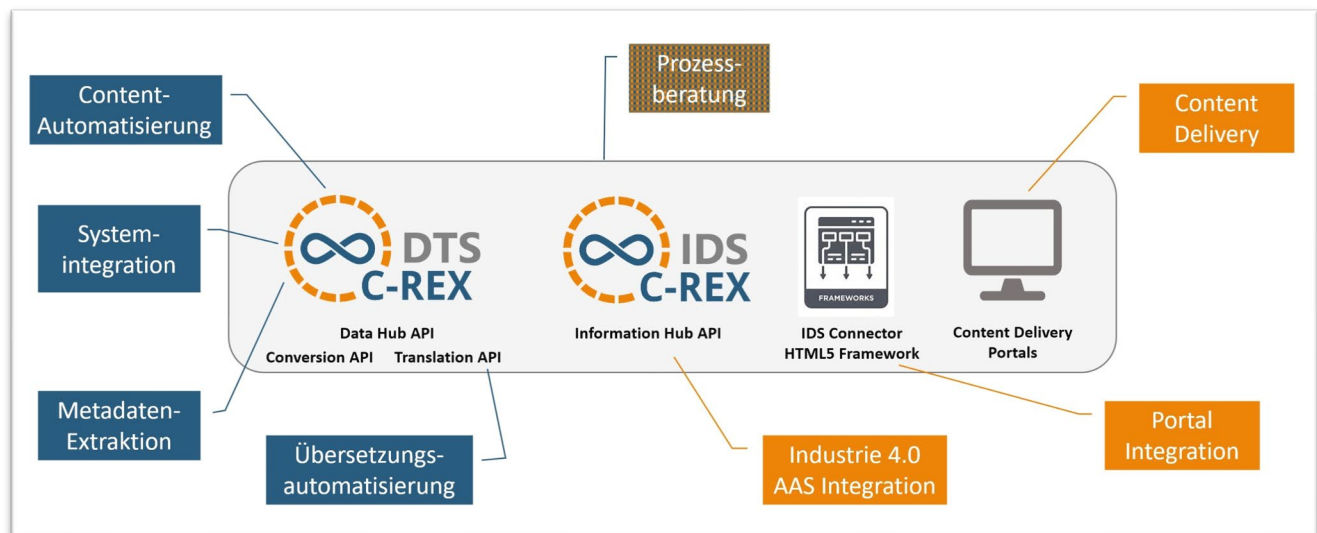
Content-Automatisierung

Prozess-beratung

Content Delivery

System-integration

DTS C-REX

IDS C-REX

FRAMEWORKS

Data Hub API
Conversion API Translation API

Information Hub API

IDS Connector
HTML5 Framework

Content Delivery Portals

Metadaten-Extraktion

Übersetzungs-automatisierung

Industrie 4.0 AAS Integration

Portal Integration